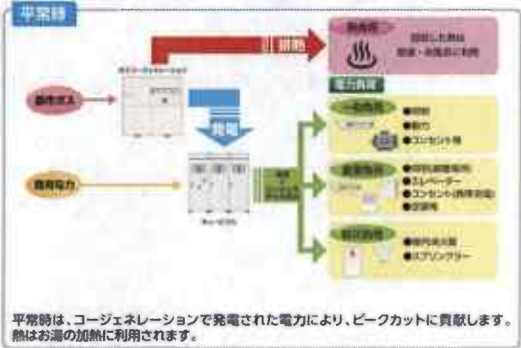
平常時

都市ガス

コージェネレーション

排熱

熱需要

回収した熱は暖房・お湯等に利用

発電

買電電力

電力需要

一般負荷

●照明
●動力
●コンセント等

重要負荷

●空調(熱源用)
●エレベーター
●コンセント(携帯充電)
●空調等

防災負荷

●屋内消火栓
●スプリンクラー

平常時は、コージェネレーションで発電された電力により、ピークカットに貢献します。熱はお湯の加熱に利用されます。